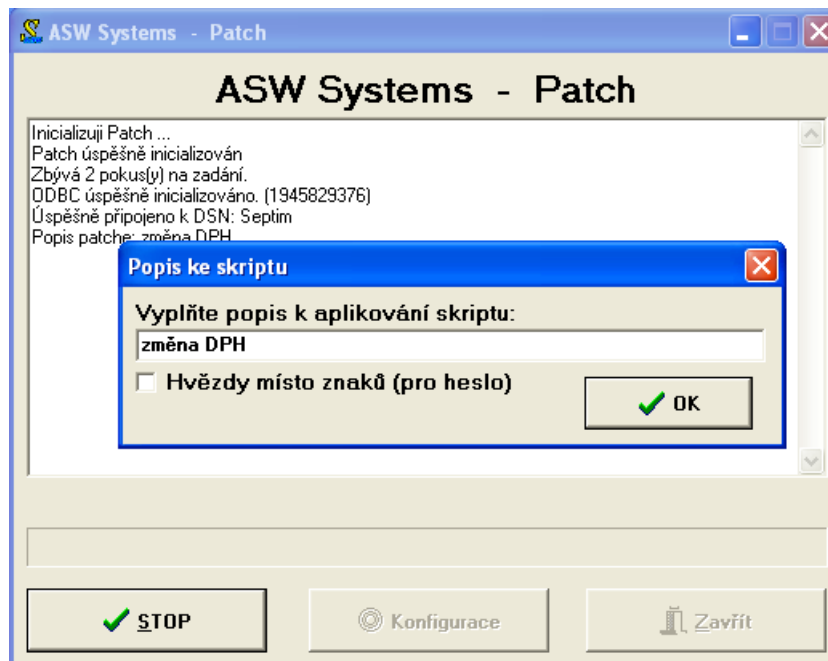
ASW Systems - Patch

ASW Systems - Patch

Inicializuji Patch ...
Patch úspěšně inicializován
Zbývá 2 pokus(y) na zadání.
ODBC úspěšně inicializováno. (1945829376)
Úspěšně připojeno k DSN: Septim
Popis patche: změna DPH

Popis ke skriptu

Vyplňte popis k aplikování skriptu:

změna DPH

Hvězdy místo znaků (pro heslo)

OK

STOP

Konfigurace

Zavřít